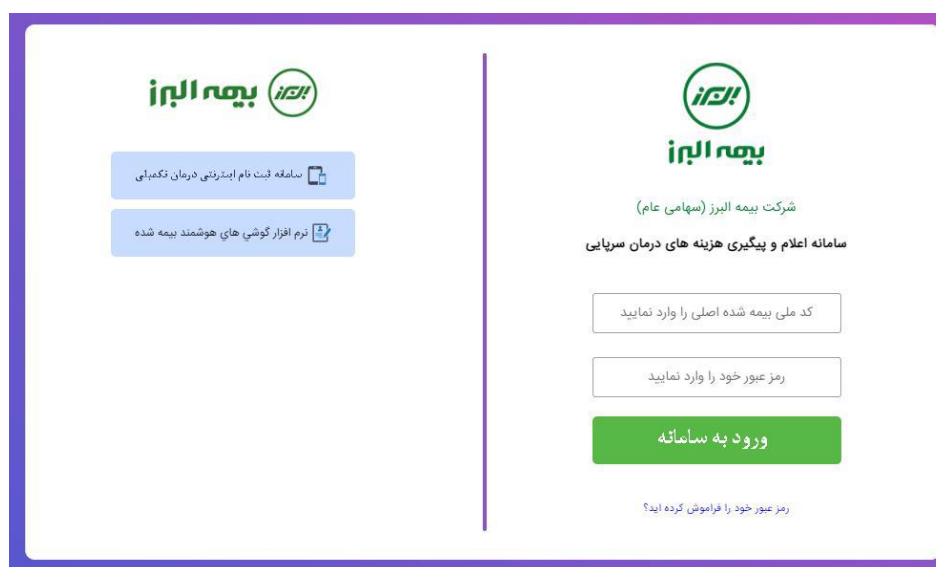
البرز
بیمه البرز

شرکت بیمه البرز (سهامی عام)

سامانه اعلام و پیگیری هزینه های درمان سرپایی

کد ملی بیمه شده اصلی را وارد نمایید

رمز عبور خود را وارد نمایید

ورود به سامانه

رمز عبور خود را فراموش کرده اید؟

البرز
بیمه البرز

سامانه ثبت نام اینترنتی درمان تکمیلی

نرم افزار گوشي هاي هوشمند بیمه شده